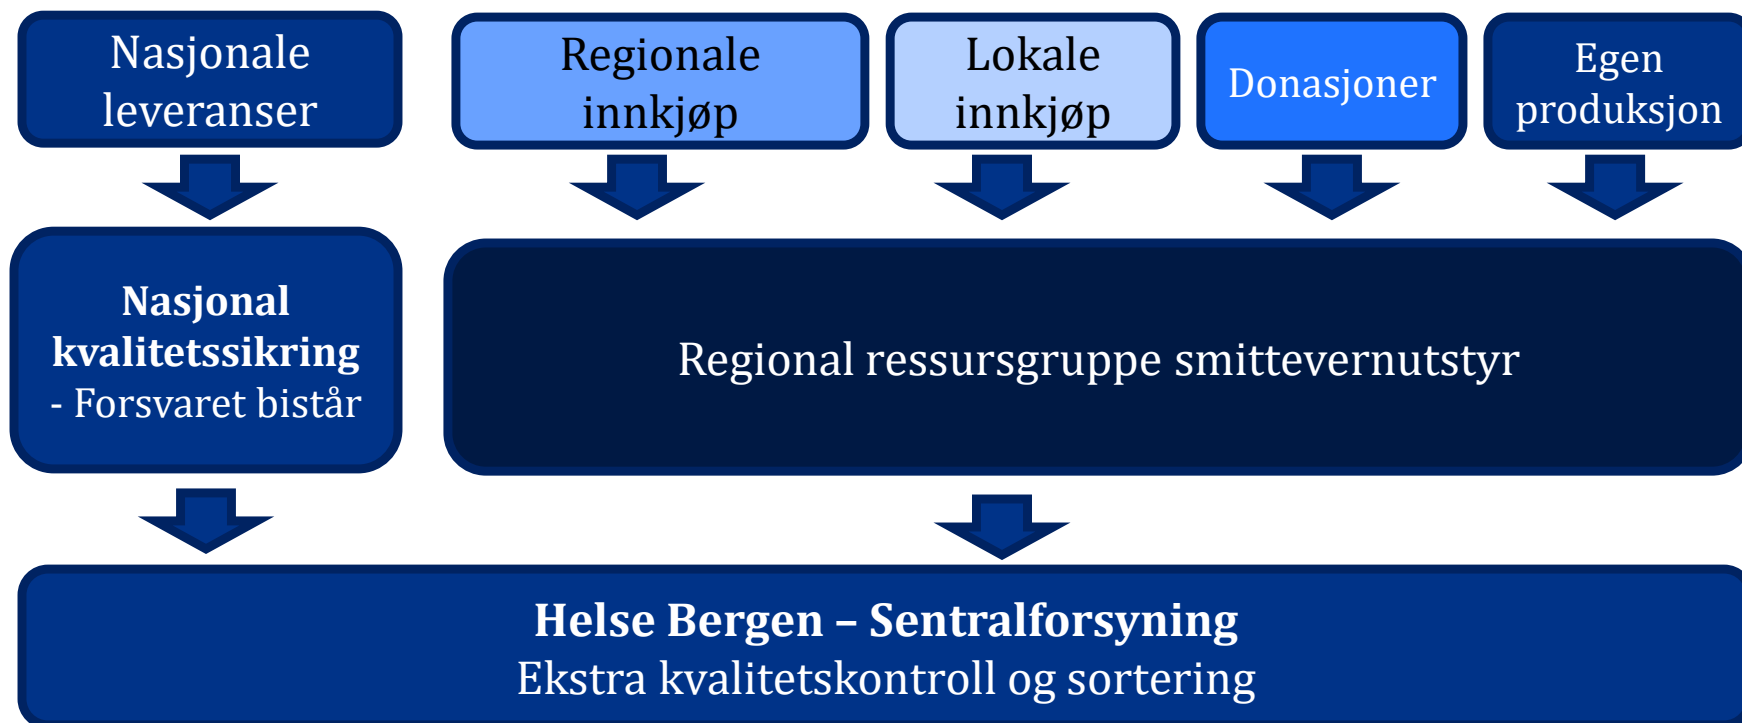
Nasjonale leveranser

Regionale innkjøp

Lokale innkjøp

Donasjoner

Egen produksjon

**Nasjonal kvalitetssikring**
- Forsvaret bistår

Regional ressursgruppe smittevernutstyr

**Helse Bergen – Sentralforsyning**
Ekstra kvalitetskontroll og sortering